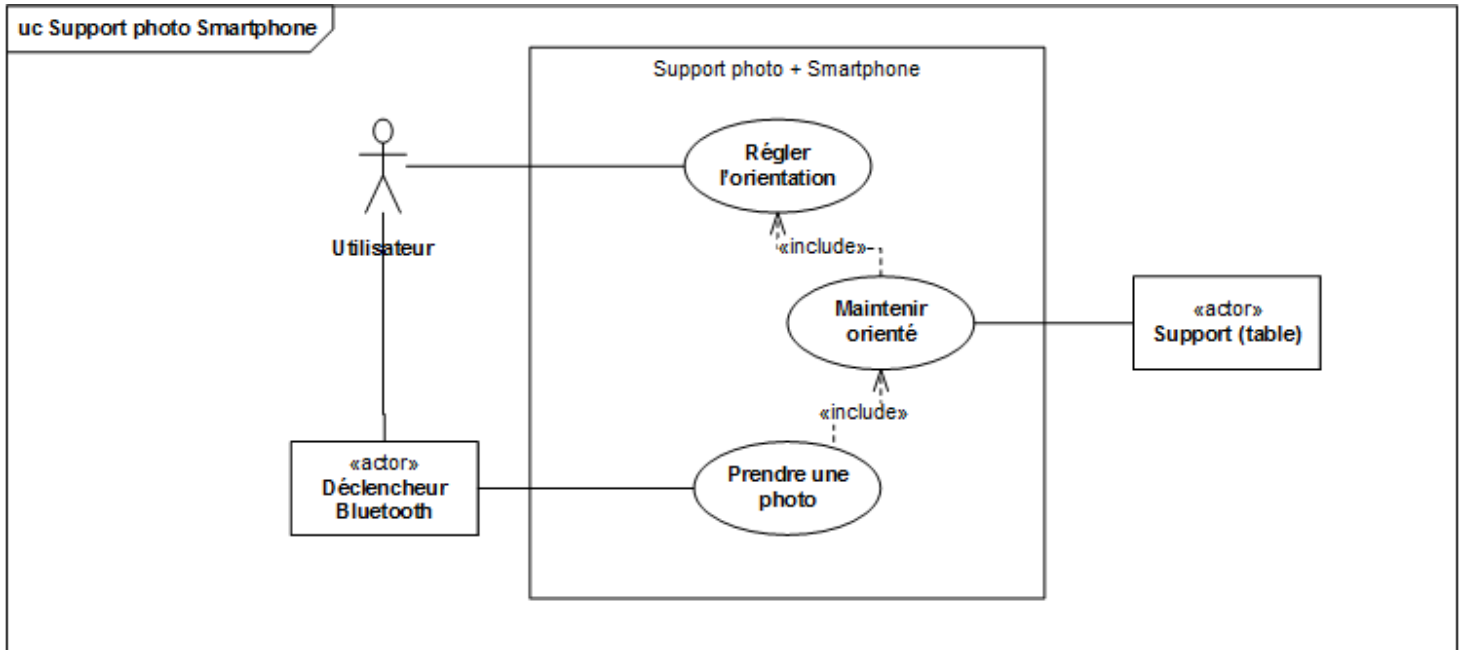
uc Support photo Smartphone

Support photo + Smartphone

Utilisateur

Régler l'orientation

«include»

Maintenir orienté

«actor»
Support (table)

«include»

«actor»
Déclencheur Bluetooth

Prendre une photo